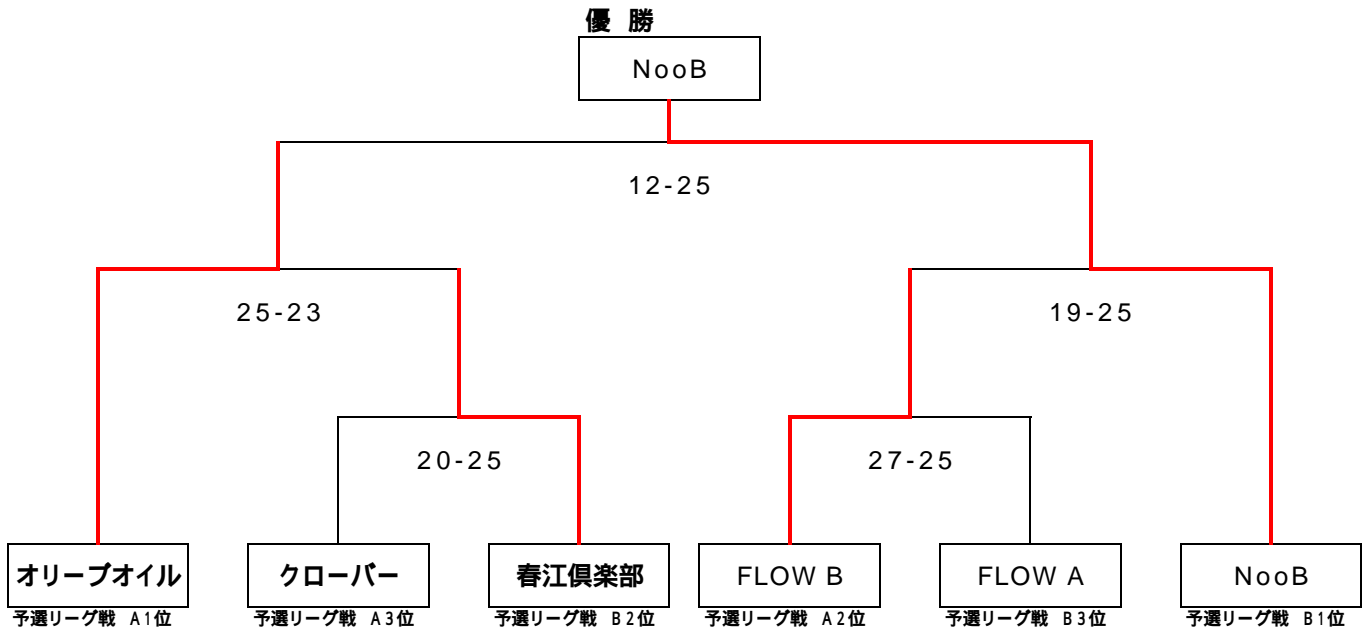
優勝
NooB

12-25

25-23

19-25

20-25

27-25

オリーブオイル
予選リーグ戦 A1位

クローバー
予選リーグ戦 A3位

春江倶楽部
予選リーグ戦 B2位

FLOW B
予選リーグ戦 A2位

FLOW A
予選リーグ戦 B3位

NooB
予選リーグ戦 B1位